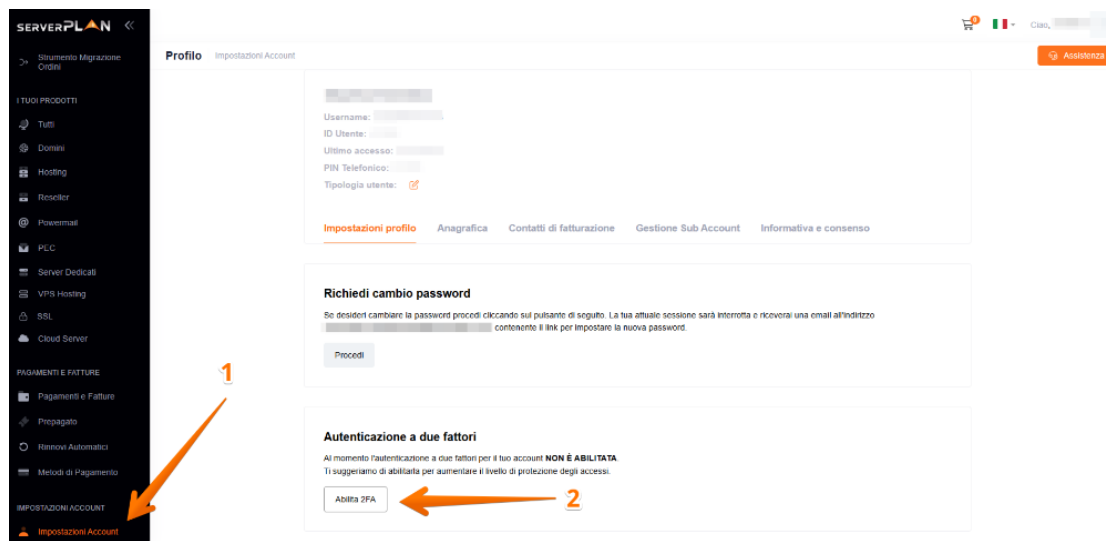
SERVERPLAN «

Strumento Migrazione Ordini

I TUOI PRODOTTI

Tutti

Domini

Hosting

Reseller

Powermail

PEC

Server Dedicati

VPS Hosting

SSL

Cloud Server

PAGAMENTI E FATTURE

Pagamenti e Fatture

Prepagato

Rinnovi Automatici

Metodi di Pagamento

IMPOSTAZIONI ACCOUNT

Impostazioni Account

0

Ciao, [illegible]

Profilo Impostazioni Account

Assistenza

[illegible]

Username: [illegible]

ID Utente: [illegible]

Ultimo accesso: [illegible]

PIN Telefonico: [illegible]

Tipologia utente:

Impostazioni profilo Anagrafica Contatti di fatturazione Gestione Sub Account Informativa e consenso

Richiedi cambio password

Se desideri cambiare la password procedi cliccando sul pulsante di seguito. La tua attuale sessione sarà interrotta e riceverai una email all'indirizzo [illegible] contenente il link per impostare la nuova password.

Procedi

1

Autenticazione a due fattori

Al momento l'autenticazione a due fattori per il tuo account NON È ABILITATA.
Ti suggeriamo di abilitarla per aumentare il livello di protezione degli accessi.

Abilita 2FA

2